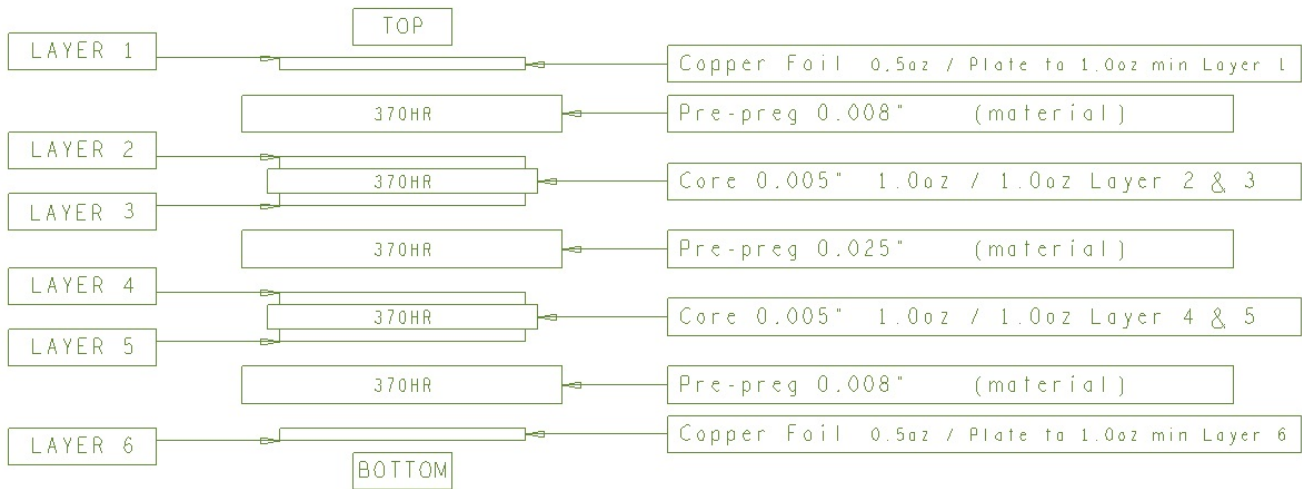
TOP

LAYER 1

Copper Foil 0.5az / Plate ta 1.0oz min Layer L

370HR

Pre-preg 0.008" (material)

LAYER 2

370HR

Core 0.005" 1.0oz / 1.0oz Layer 2 & 3

LAYER 3

370HR

Pre-preg 0.025" (material)

LAYER 4

370HR

Core 0.005" 1.0oz / 1.0oz Layer 4 & 5

LAYER 5

370HR

Pre-preg 0.008" (material)

LAYER 6

Copper Foil 0.5az / Plate ta 1.0oz min Layer 6

BOTTOM